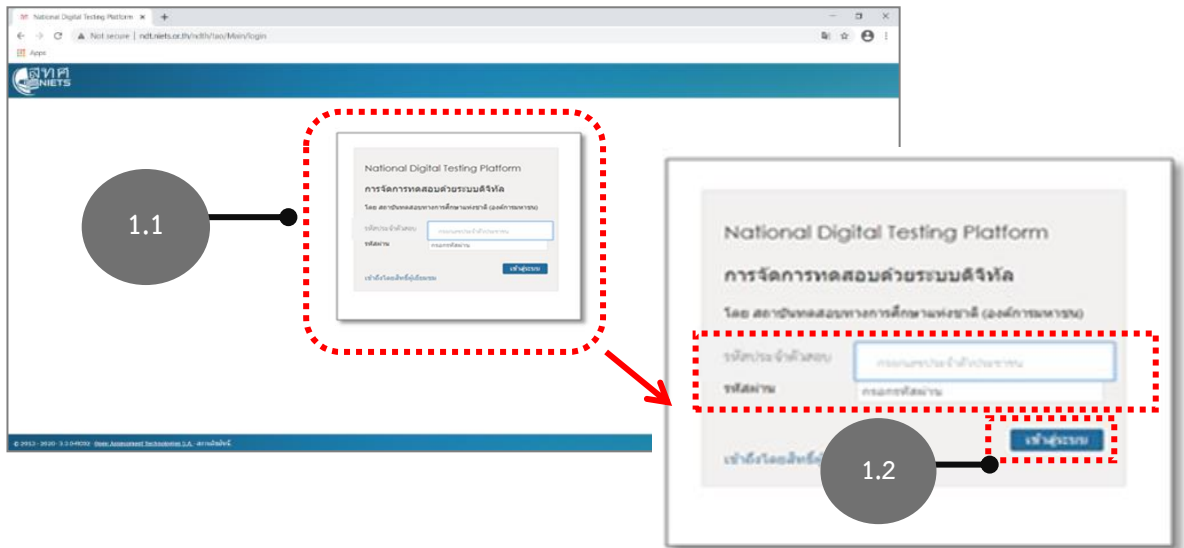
National Digital Testing Platform

Not secure | ndt.niets.or.th/ndth/iao/Main/login

Apps

สทศ NIETS

National Digital Testing Platform

การจัดการทดสอบด้วยระบบดิจิทัล

โดย สถาบันทดสอบทางการศึกษาแห่งชาติ (องค์การมหาชน)

รหัสประจำตัวสอบ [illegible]

รหัสผ่าน กรอกรหัสผ่าน

เข้าสู่ระบบ

เข้าถึงโดยสิทธิ์ผู้เยี่ยมชม

1.1

© 2013 - 2020 - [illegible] Open Assessment Technologies S.A. - สงวนลิขสิทธิ์

National Digital Testing Platform

การจัดการทดสอบด้วยระบบดิจิทัล

โดย สถาบันทดสอบทางการศึกษาแห่งชาติ (องค์การมหาชน)

รหัสประจำตัวสอบ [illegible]

รหัสผ่าน กรอกรหัสผ่าน

เข้าสู่ระบบ

เข้าถึงโดยสิทธิ์

1.2